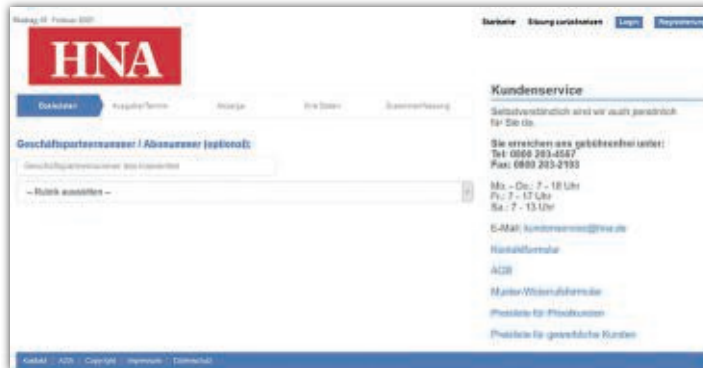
Freitag, 19. Februar 2021

HNA

Startseite Sitzung zurücksetzen Login Registrierung

Basisdaten Ausgabe/Termin Anzeige Ihre Daten Zusammenfassung

Geschäftspartnernummer / Abonummer (optional):

Geschäftspartnernummer bzw. Abonummer

-- Rubrik auswählen --

Kundenservice

Selbstverständlich sind wir auch persönlich für Sie da.

Sie erreichen uns gebührenfrei unter:
Tel: 0800 203-4567
Fax: 0800 203-2193

Mo. - Do.: 7 - 18 Uhr
Fr.: 7 - 17 Uhr
Sa.: 7 - 13 Uhr

E-Mail: kundenservice@hna.de

Kontaktformular

AGB

Muster-Widerrufsformular

Preisliste für Privatkunden

Preisliste für gewerbliche Kunden

Kontakt | AGB | Copyright | Impressum | Datenschutz